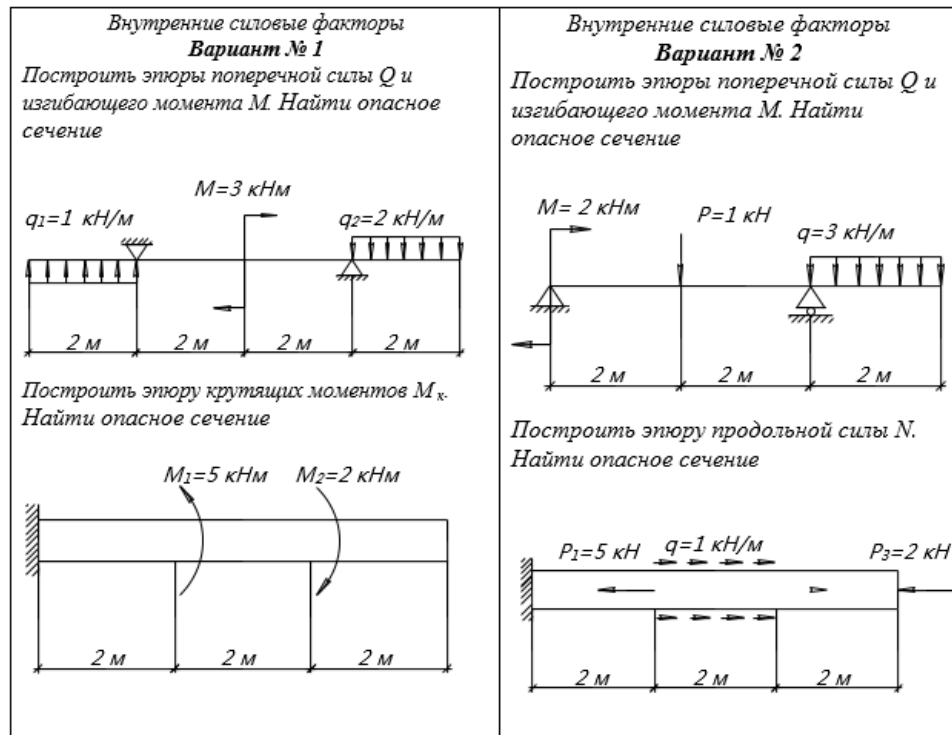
Внутренние силовые факторы
**Вариант № 1**
Построить эпюры поперечной силы Q и изгибающего момента M. Найти опасное сечение

M=3 кНм
$q_1$=1 кН/м
$q_2$=2 кН/м

2 м 2 м 2 м 2 м

Построить эпюру крутящих моментов $M_к$. Найти опасное сечение

$M_1$=5 кНм $M_2$=2 кНм

2 м 2 м 2 м

Внутренние силовые факторы
**Вариант № 2**
Построить эпюры поперечной силы Q и изгибающего момента M. Найти опасное сечение

M= 2 кНм
P=1 кН
q=3 кН/м

2 м 2 м 2 м

Построить эпюру продольной силы N. Найти опасное сечение

$P_1$=5 кН q=1 кН/м $P_3$=2 кН

2 м 2 м 2 м